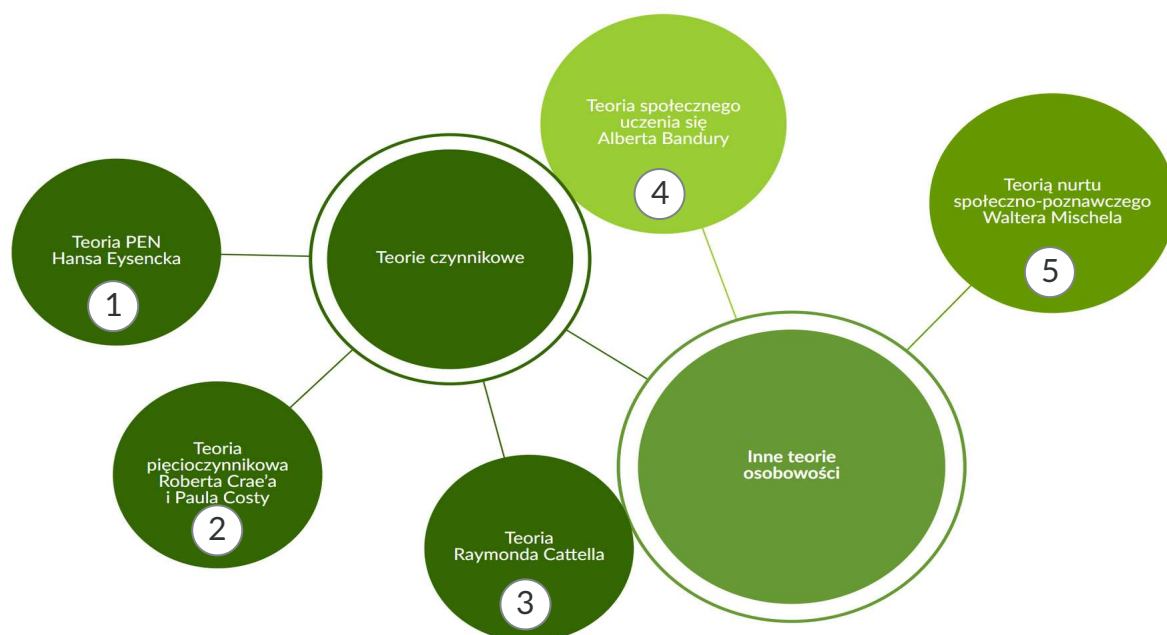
Teoria społecznego uczenia się Alberta Bandury

4

Teorią nurtu społeczno-poznawczego Waltera Mischela

5

Teoria PEN Hansa Eysencka

1

Teorie czynnikowe

Teoria pięcioczynnikowa Roberta Crae'a i Paula Costy

2

Teoria Raymonda Cattella

3

Inne teorie osobowości